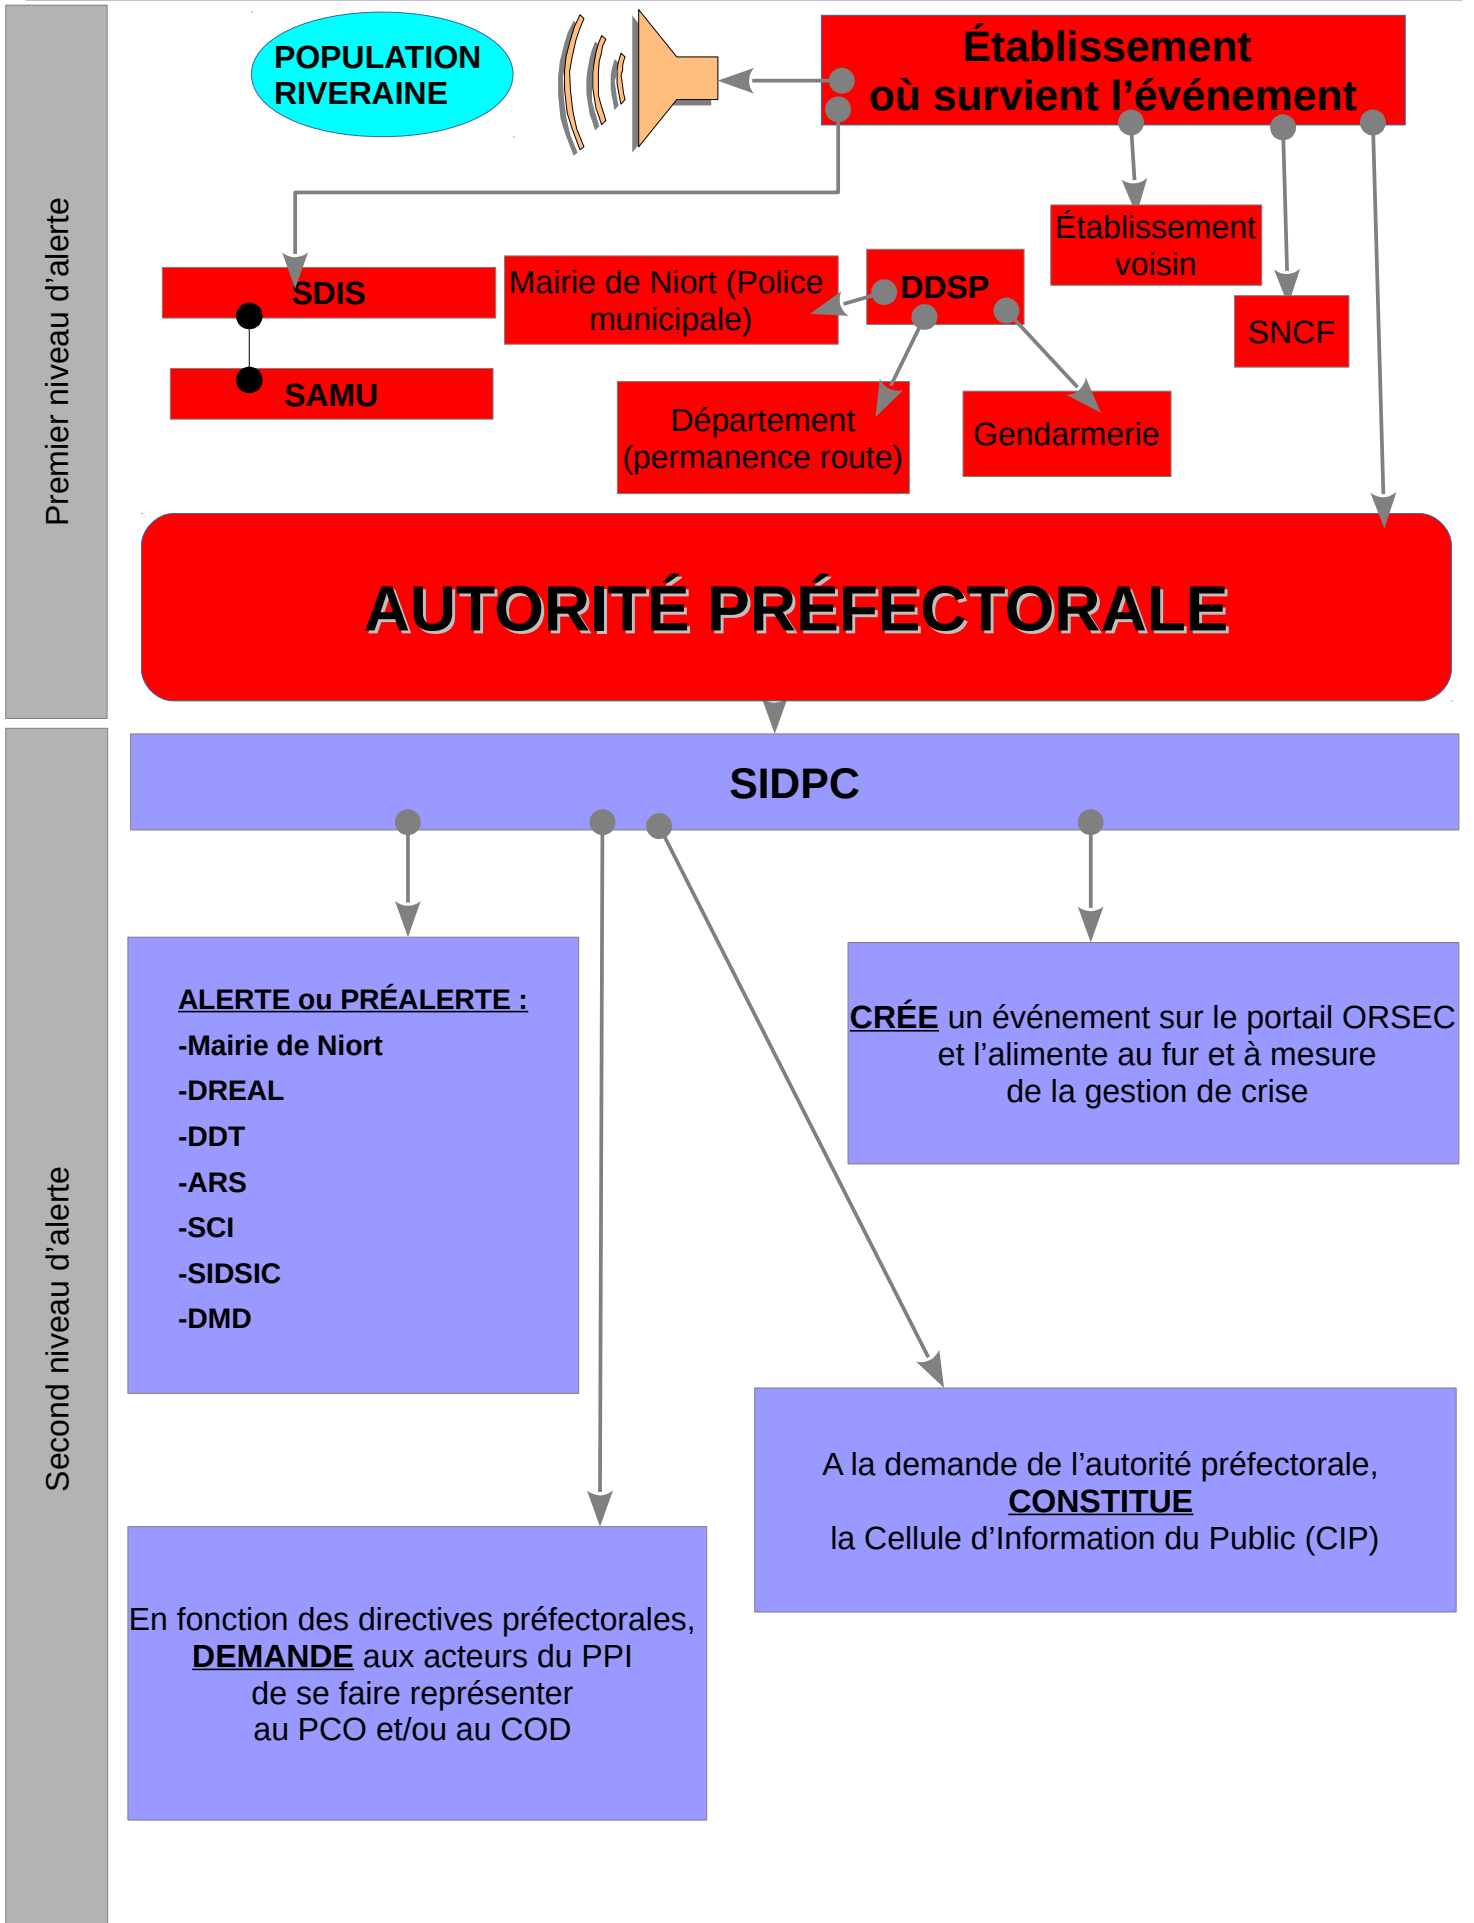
Premier niveau d'alerte

POPULATION RIVERAINE

Établissement où survient l'événement

Établissement voisin

SDIS

SAMU

Mairie de Niort (Police municipale)

DDSP

SNCF

Département (permanence route)

Gendarmerie

AUTORITÉ PRÉFECTORALE

Second niveau d'alerte

SIDPC

ALERTE ou PRÉALERTE :
-Mairie de Niort
-DREAL
-DDT
-ARS
-SCI
-SIDSIC
-DMD

CRÉE un événement sur le portail ORSEC et l'alimente au fur et à mesure de la gestion de crise

A la demande de l'autorité préfectorale, CONSTITUE la Cellule d'Information du Public (CIP)

En fonction des directives préfectorales, DEMANDE aux acteurs du PPI de se faire représenter au PCO et/ou au COD